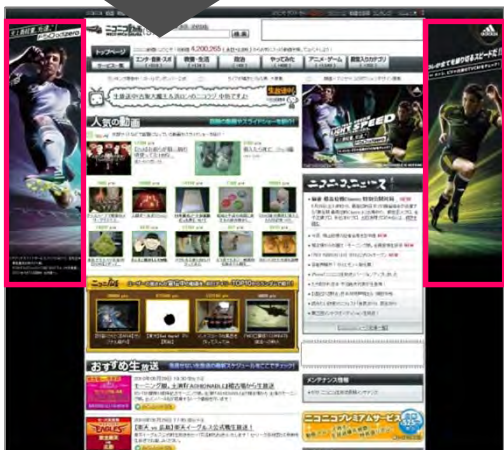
ニコニコ動画
トップページ
エンタ・音楽・スポ
教養・生活
政治
やってみた
アニメ・ゲーム
震災入力カテゴリ
8,200,265
人気の動画
ニコニコニュース
おすすめ生放送
メンテナンス情報
ニコニコプレミアムサービス
LIGHT SPEED
adidas
F50 adizero
EAGLES